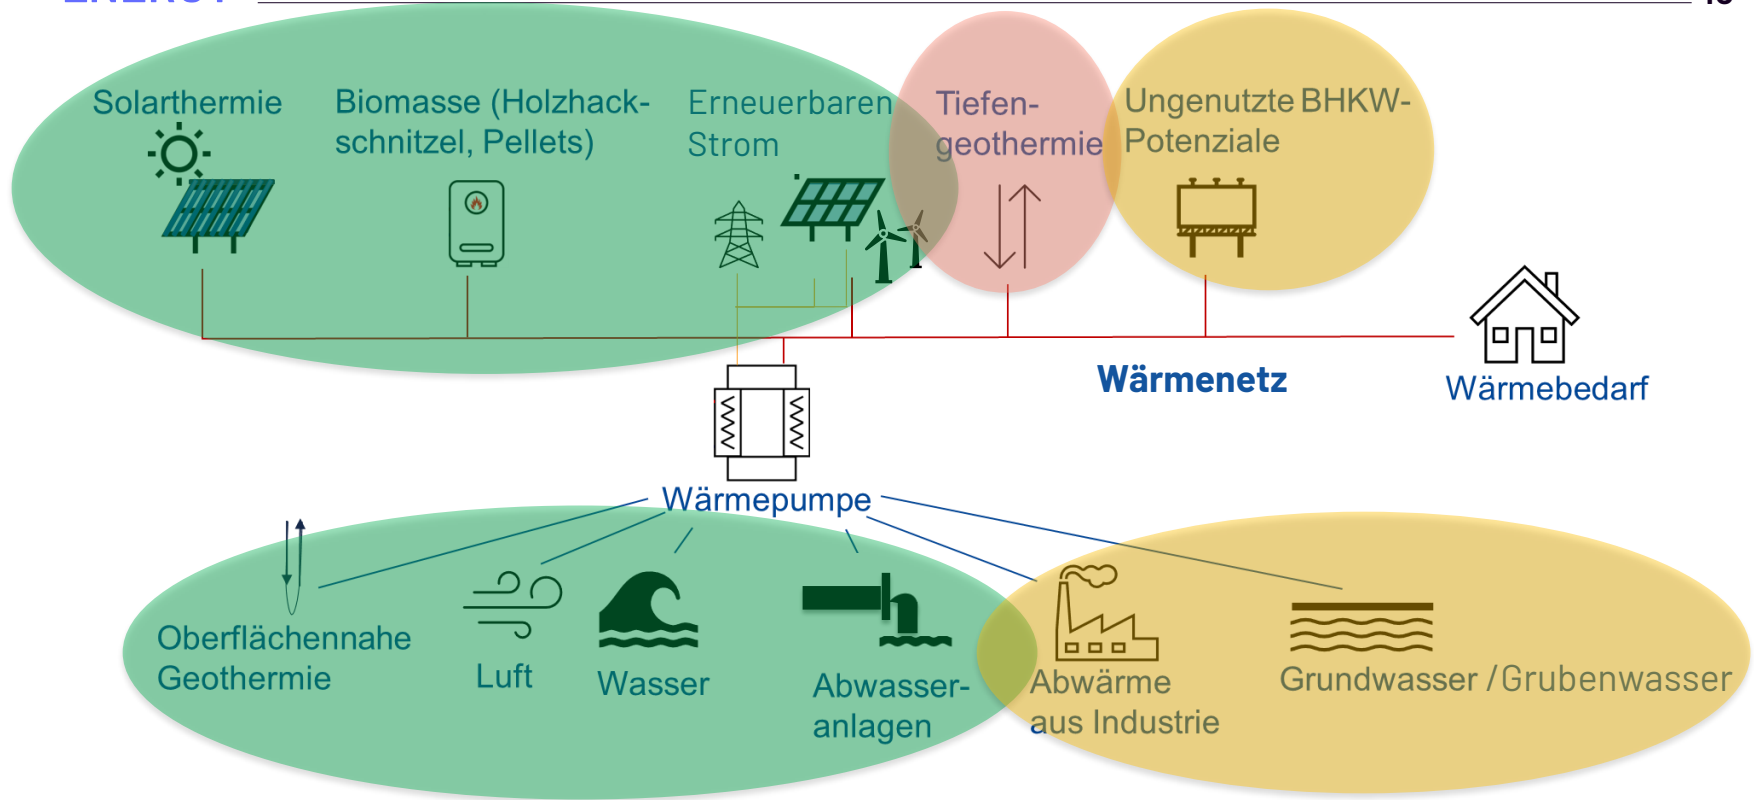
Solarthermie

Biomasse (Holzhackschnitzel, Pellets)

Erneuerbaren Strom

Tiefengeothermie

Ungenutzte BHKW-Potenziale

Wärmenetz

Wärmebedarf

Wärmepumpe

Oberflächennahe Geothermie

Luft

Wasser

Abwasseranlagen

Abwärme aus Industrie

Grundwasser / Grubenwasser